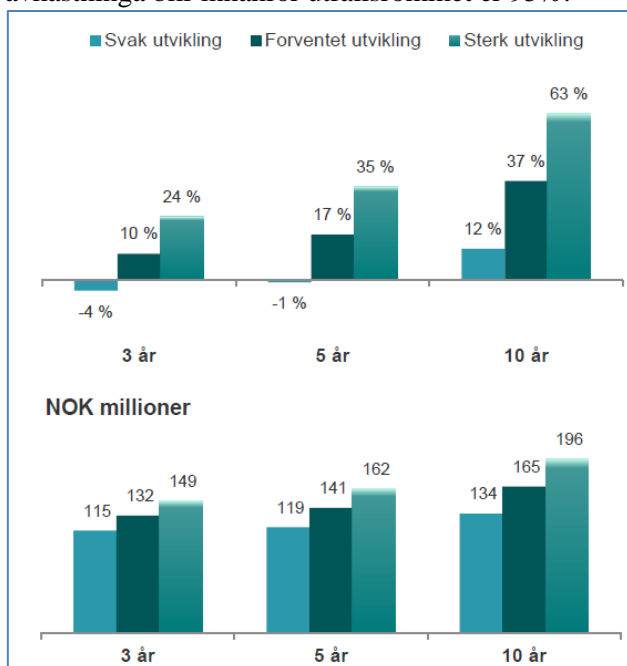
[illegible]

Svak utvikling Forventet utvikling Sterk utvikling

| | 3 år | 5 år | 10 år |
|---|---|---|---|
| Svak utvikling | -4 % | -1 % | 12 % |
| Forventet utvikling | 10 % | 17 % | 37 % |
| Sterk utvikling | 24 % | 35 % | 63 % |

NOK millioner

| | 3 år | 5 år | 10 år |
|---|---|---|---|
| Svak utvikling | 115 | 119 | 134 |
| Forventet utvikling | 132 | 141 | 165 |
| Sterk utvikling | 149 | 162 | 196 |